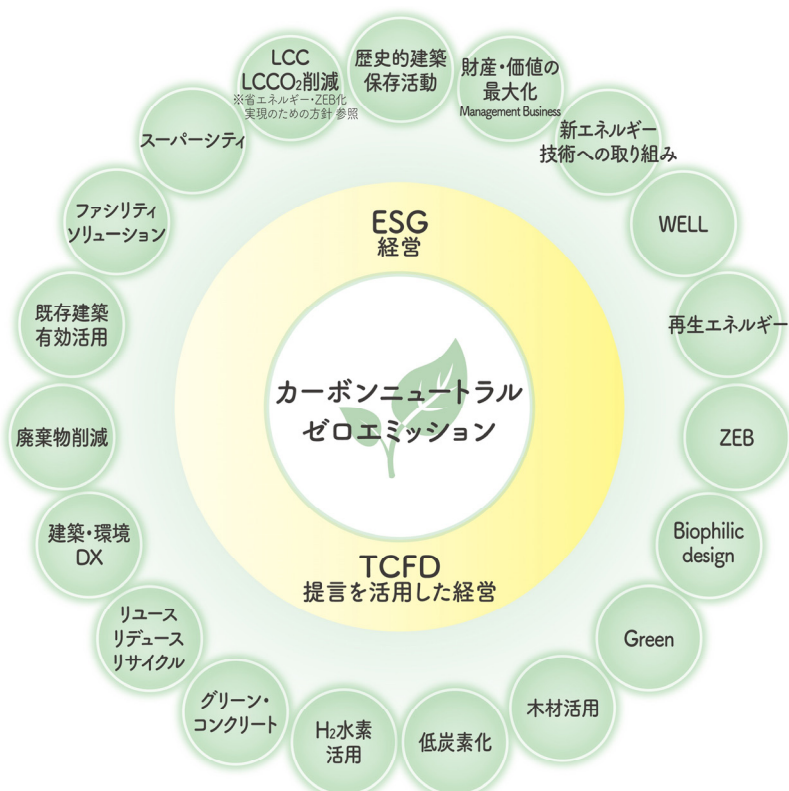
LCC
$LCCO_2$削減
※省エネルギー・ZEB化実現のための方針 参照

歴史的建築保存活動

財産・価値の最大化
Management Business

新エネルギー技術への取り組み

WELL

再生エネルギー

ZEB

Biophilic design

Green

木材活用

低炭素化

$H_2$水素活用

グリーン・コンクリート

リユース
リデュース
リサイクル

建築・環境DX

廃棄物削減

既存建築有効活用

ファシリティソリューション

スーパーシティ

ESG
経営

カーボンニュートラル
ゼロエミッション

TCFD
提言を活用した経営